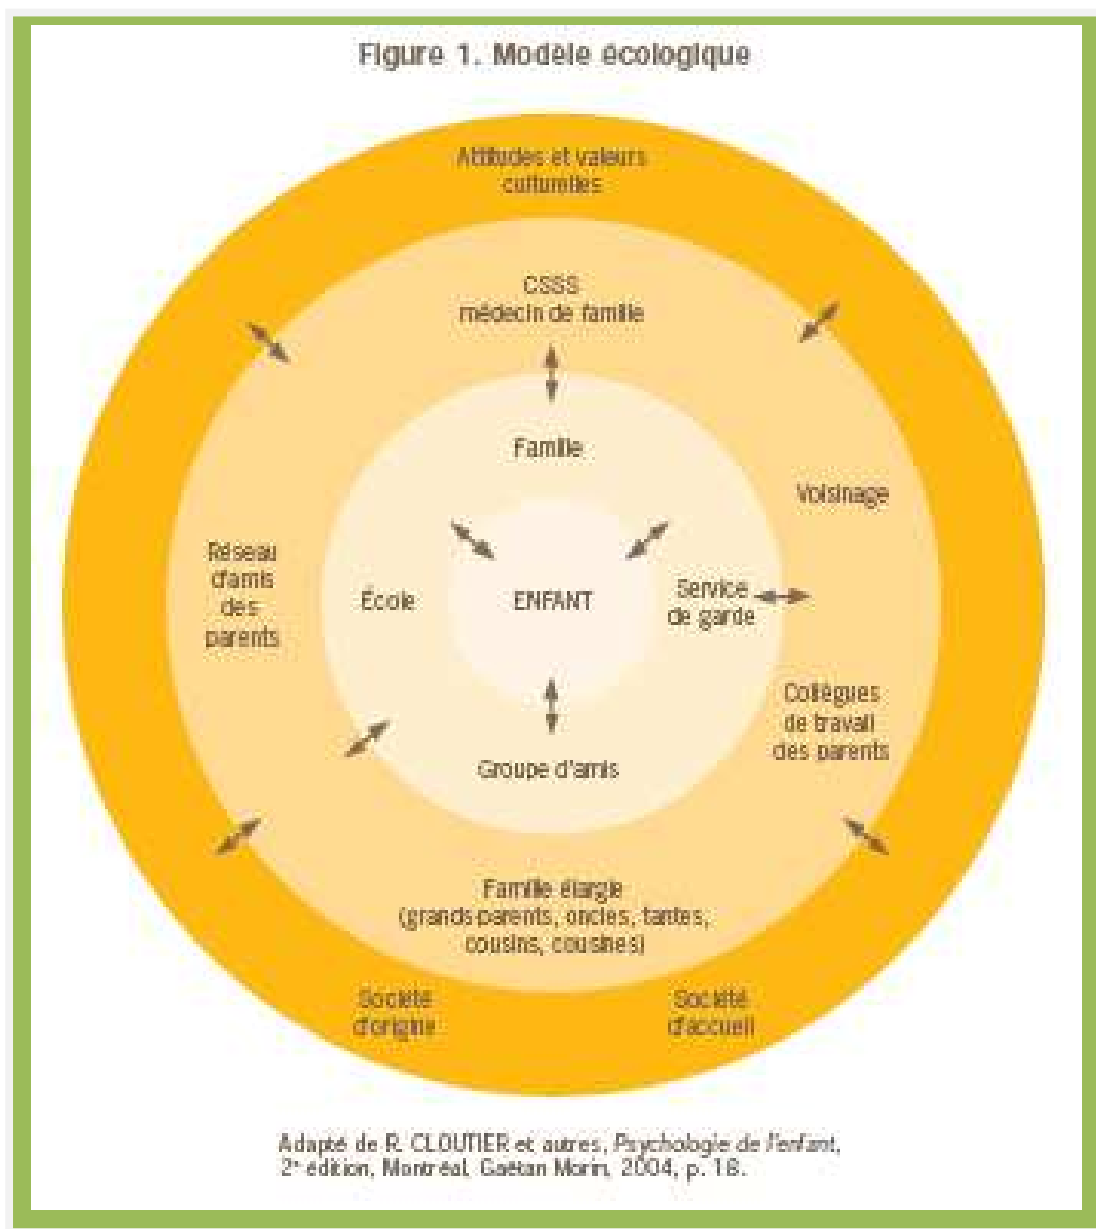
Figure 1. Modèle écologique

Attitudes et valeurs culturelles

CSSS médecin de famille

Famille

Voisinage

Réseau d'amis des parents

École

ENFANT

Service de garde

Collègues de travail des parents

Groupe d'amis

Famille élargie (grands-parents, oncles, tantes, cousins, cousines)

Société d'origine

Société d'accueil

Adapté de R. CLOUTIER et autres, *Psychologie de l'enfant*, 2e édition, Montréal, Gaëtan Morin, 2004, p. 18.